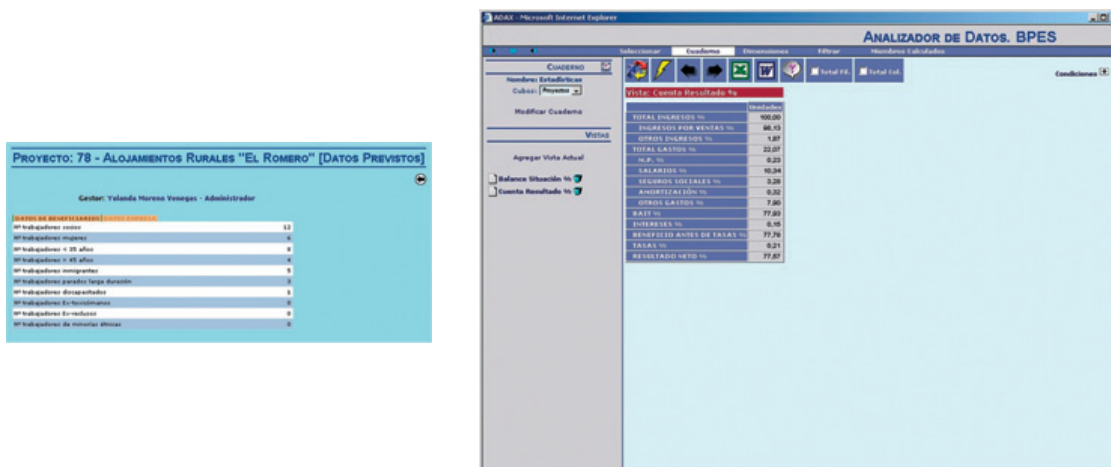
Proyecto: 78 - Alojamientos Rurales "El Romero" [Datos Previstos]

Gestor: Yolanda Moreno Veneges - Administrador

DATOS DE BENEFICIARIOS | DATOS EMPRESA

| | |
|---|---|
| Nº trabajadores socios | 12 |
| Nº trabajadores mujeres | 6 |
| Nº trabajadores < 35 años | 8 |
| Nº trabajadores > 45 años | 4 |
| Nº trabajadores inmigrantes | 5 |
| Nº trabajadores parados larga duración | 3 |
| Nº trabajadores discapacitados | 1 |
| Nº trabajadores Ex-toxicómanos | 0 |
| Nº trabajadores Ex-reclusos | 0 |
| Nº trabajadores de minorías étnicas | 0 |

ADAX - Microsoft Internet Explorer

Analizador de Datos. BPES

Seleccionar Cuaderno Dimensiones Filtrar Miembros Calculados

Cuaderno
Nombre: Estadísticas
Cubos: Proyectos

Modificar Cuaderno

Vistas

Agregar Vista Actual

Balance Situación %
Cuenta Resultado %

Total Fil. Total Col.

Condiciones

Vista: Cuenta Resultado %

| | Unidades |
|---|---|
| TOTAL INGRESOS % | 100,00 |
| INGRESOS POR VENTAS % | 98,13 |
| OTROS INGRESOS % | 1,87 |
| TOTAL GASTOS % | 22,07 |
| M.P. % | 0,23 |
| SALARIOS % | 10,34 |
| SEGUROS SOCIALES % | 3,28 |
| AMORTIZACIÓN % | 0,32 |
| OTROS GASTOS % | 7,90 |
| BAIT % | 77,93 |
| INTERESES % | 0,15 |
| BENEFICIO ANTES DE TASAS % | 77,78 |
| TASAS % | 0,21 |
| RESULTADO NETO % | 77,57 |